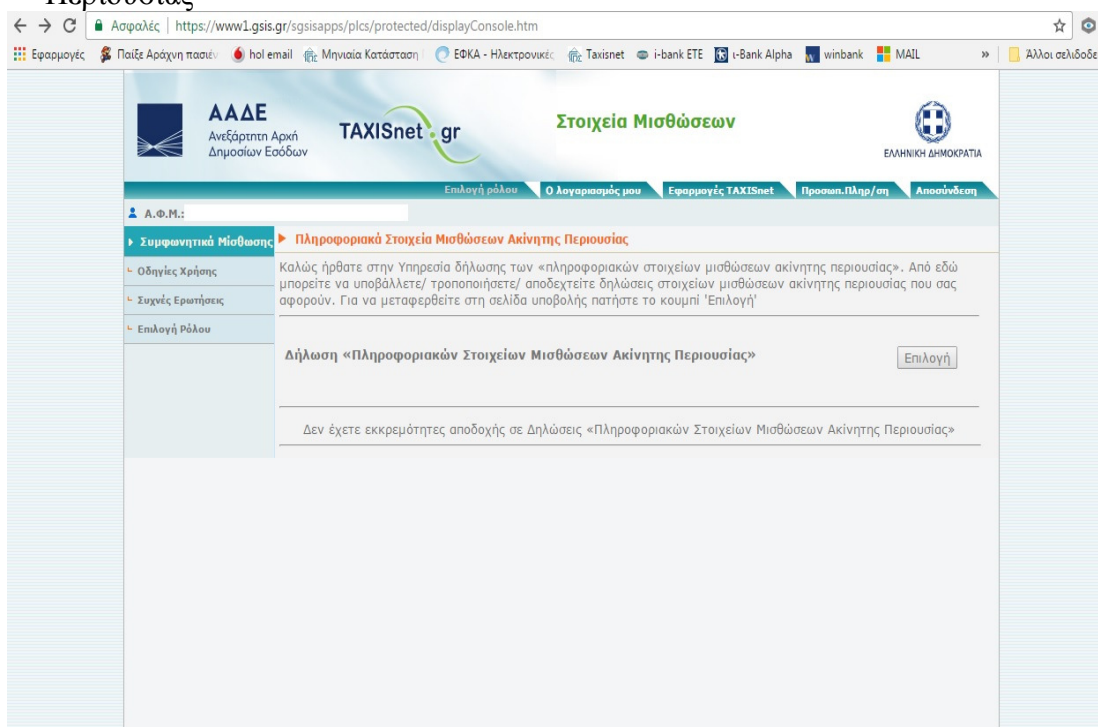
Περιουσίας

Ασφαλές | https://www1.gsis.gr/sgsisapps/plcs/protected/displayConsole.htm

Εφαρμογές Παίξε Αράχνη πασιέν hol email Μηνιαία Κατάσταση ΕΦΚΑ - Ηλεκτρονικές Taxisnet i-bank ETE i-Bank Alpha winbank MAIL » Άλλοι σελιδοδε

ΑΑΔΕ Ανεξάρτητη Αρχή Δημοσίων Εσόδων

TAXISnet.gr

Στοιχεία Μισθώσεων

ΕΛΛΗΝΙΚΗ ΔΗΜΟΚΡΑΤΙΑ

Επιλογή ρόλου | Ο λογαριασμός μου | Εφαρμογές TAXISnet | Προσωπ.Πληρ/ση | Αποσύνδεση

Α.Φ.Μ.:

Συμφωνητικά Μίσθωσης

Οδηγίες Χρήσης

Συχνές Ερωτήσεις

Επιλογή Ρόλου

Πληροφοριακά Στοιχεία Μισθώσεων Ακίνητης Περιουσίας

Καλώς ήρθατε στην Υπηρεσία δήλωσης των «πληροφοριακών στοιχείων μισθώσεων ακίνητης περιουσίας». Από εδώ μπορείτε να υποβάλλετε/ τροποποιήσετε/ αποδεχτείτε δηλώσεις στοιχείων μισθώσεων ακίνητης περιουσίας που σας αφορούν. Για να μεταφερθείτε στη σελίδα υποβολής πατήστε το κουμπί 'Επιλογή'

Δήλωση «Πληροφοριακών Στοιχείων Μισθώσεων Ακίνητης Περιουσίας»

Επιλογή

Δεν έχετε εκκρεμότητες αποδοχής σε Δηλώσεις «Πληροφοριακών Στοιχείων Μισθώσεων Ακίνητης Περιουσίας»